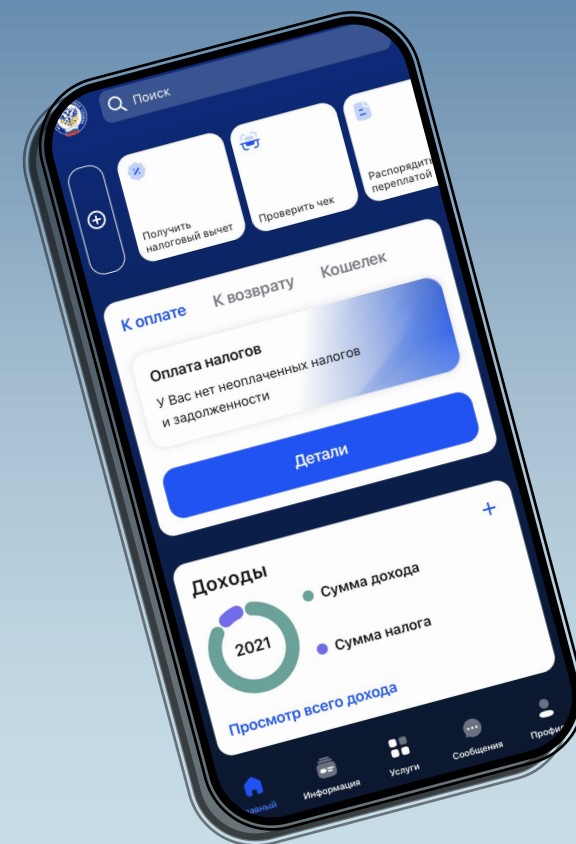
Поиск

Получить налоговый вычет

Проверить чек

Распорядиться переплатой

К оплате К возврату Кошелек

Оплата налогов

У Вас нет неоплаченных налогов и задолженности

Детали

+

Доходы

2021

Сумма дохода

Сумма налога

Просмотр всего дохода

Главный Информация Услуги Сообщения Профиль